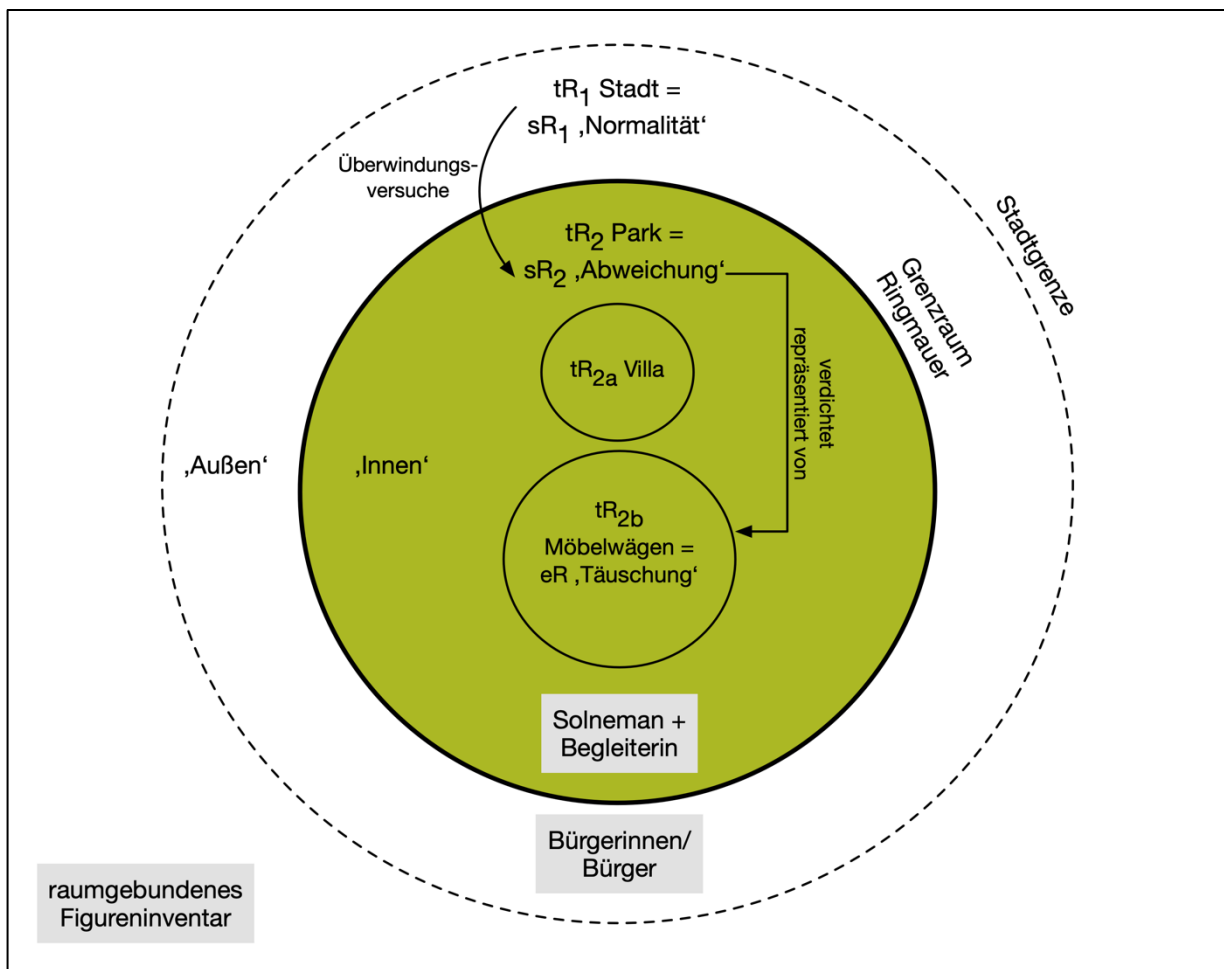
$tR_1$ Stadt =
$sR_1$ ‚Normalität'

Überwindungsversuche

$tR_2$ Park =
$sR_2$ ‚Abweichung'

Stadtgrenze

Grenzraum Ringmauer

verdichtet repräsentiert von

$tR_{2a}$ Villa

‚Außen'

‚Innen'

$tR_{2b}$
Möbelwägen =
eR ‚Täuschung'

Solneman +
Begleiterin

Bürgerinnen/
Bürger

raumgebundenes
Figureninventar